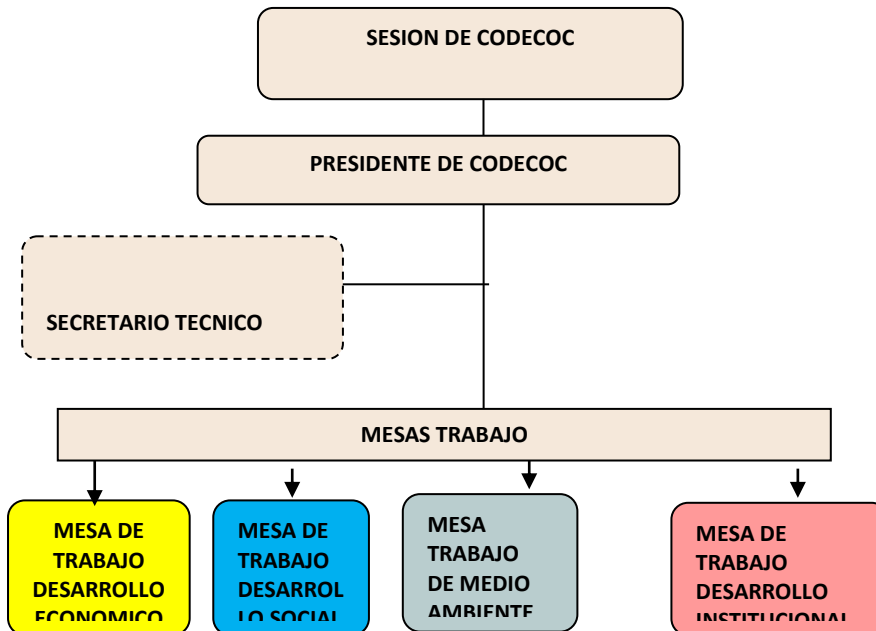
SESION DE CODECOC

PRESIDENTE DE CODECOC

SECRETARIO TECNICO

MESAS TRABAJO

MESA DE TRABAJO DESARROLLO ECONOMICO

MESA DE TRABAJO DESARROL LO SOCIAL

MESA TRABAJO DE MEDIO AMBIENTE

MESA DE TRABAJO DESARROLLO INSTITUCIONAL